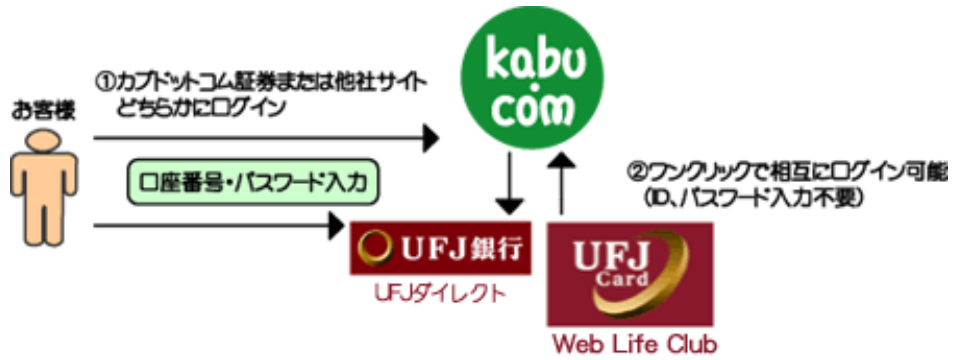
お客様

①カブドットコム証券または他社サイトどちらかにログイン

kabu com

口座番号・パスワード入力

②ワンクリックで相互にログイン可能（ID、パスワード入力不要）

UFJ銀行

UFJダイレクト

UFJ Card

Web Life Club